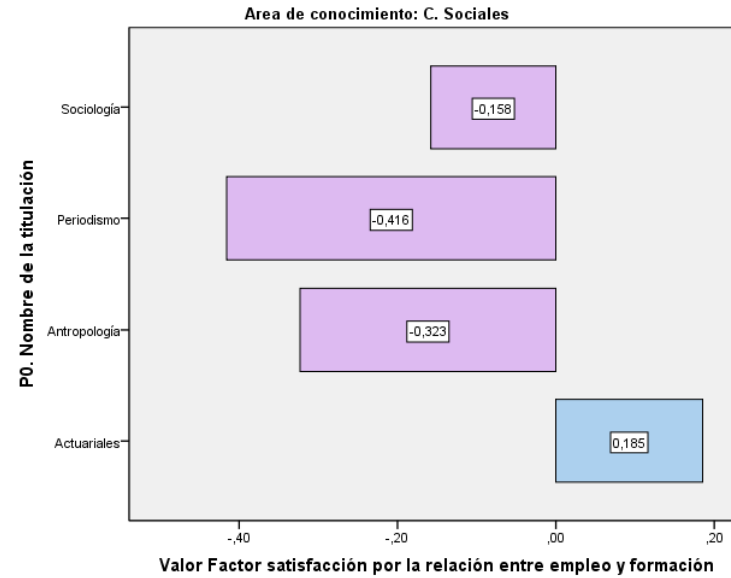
Area de conocimiento: C. Sociales

P0. Nombre de la titulación

Sociología
-0,158

Periodismo
-0,416

Antropología
-0,323

Actuariales
0,185

-,40
-,20
,00
,20

Valor Factor satisfacción por la relación entre empleo y formación